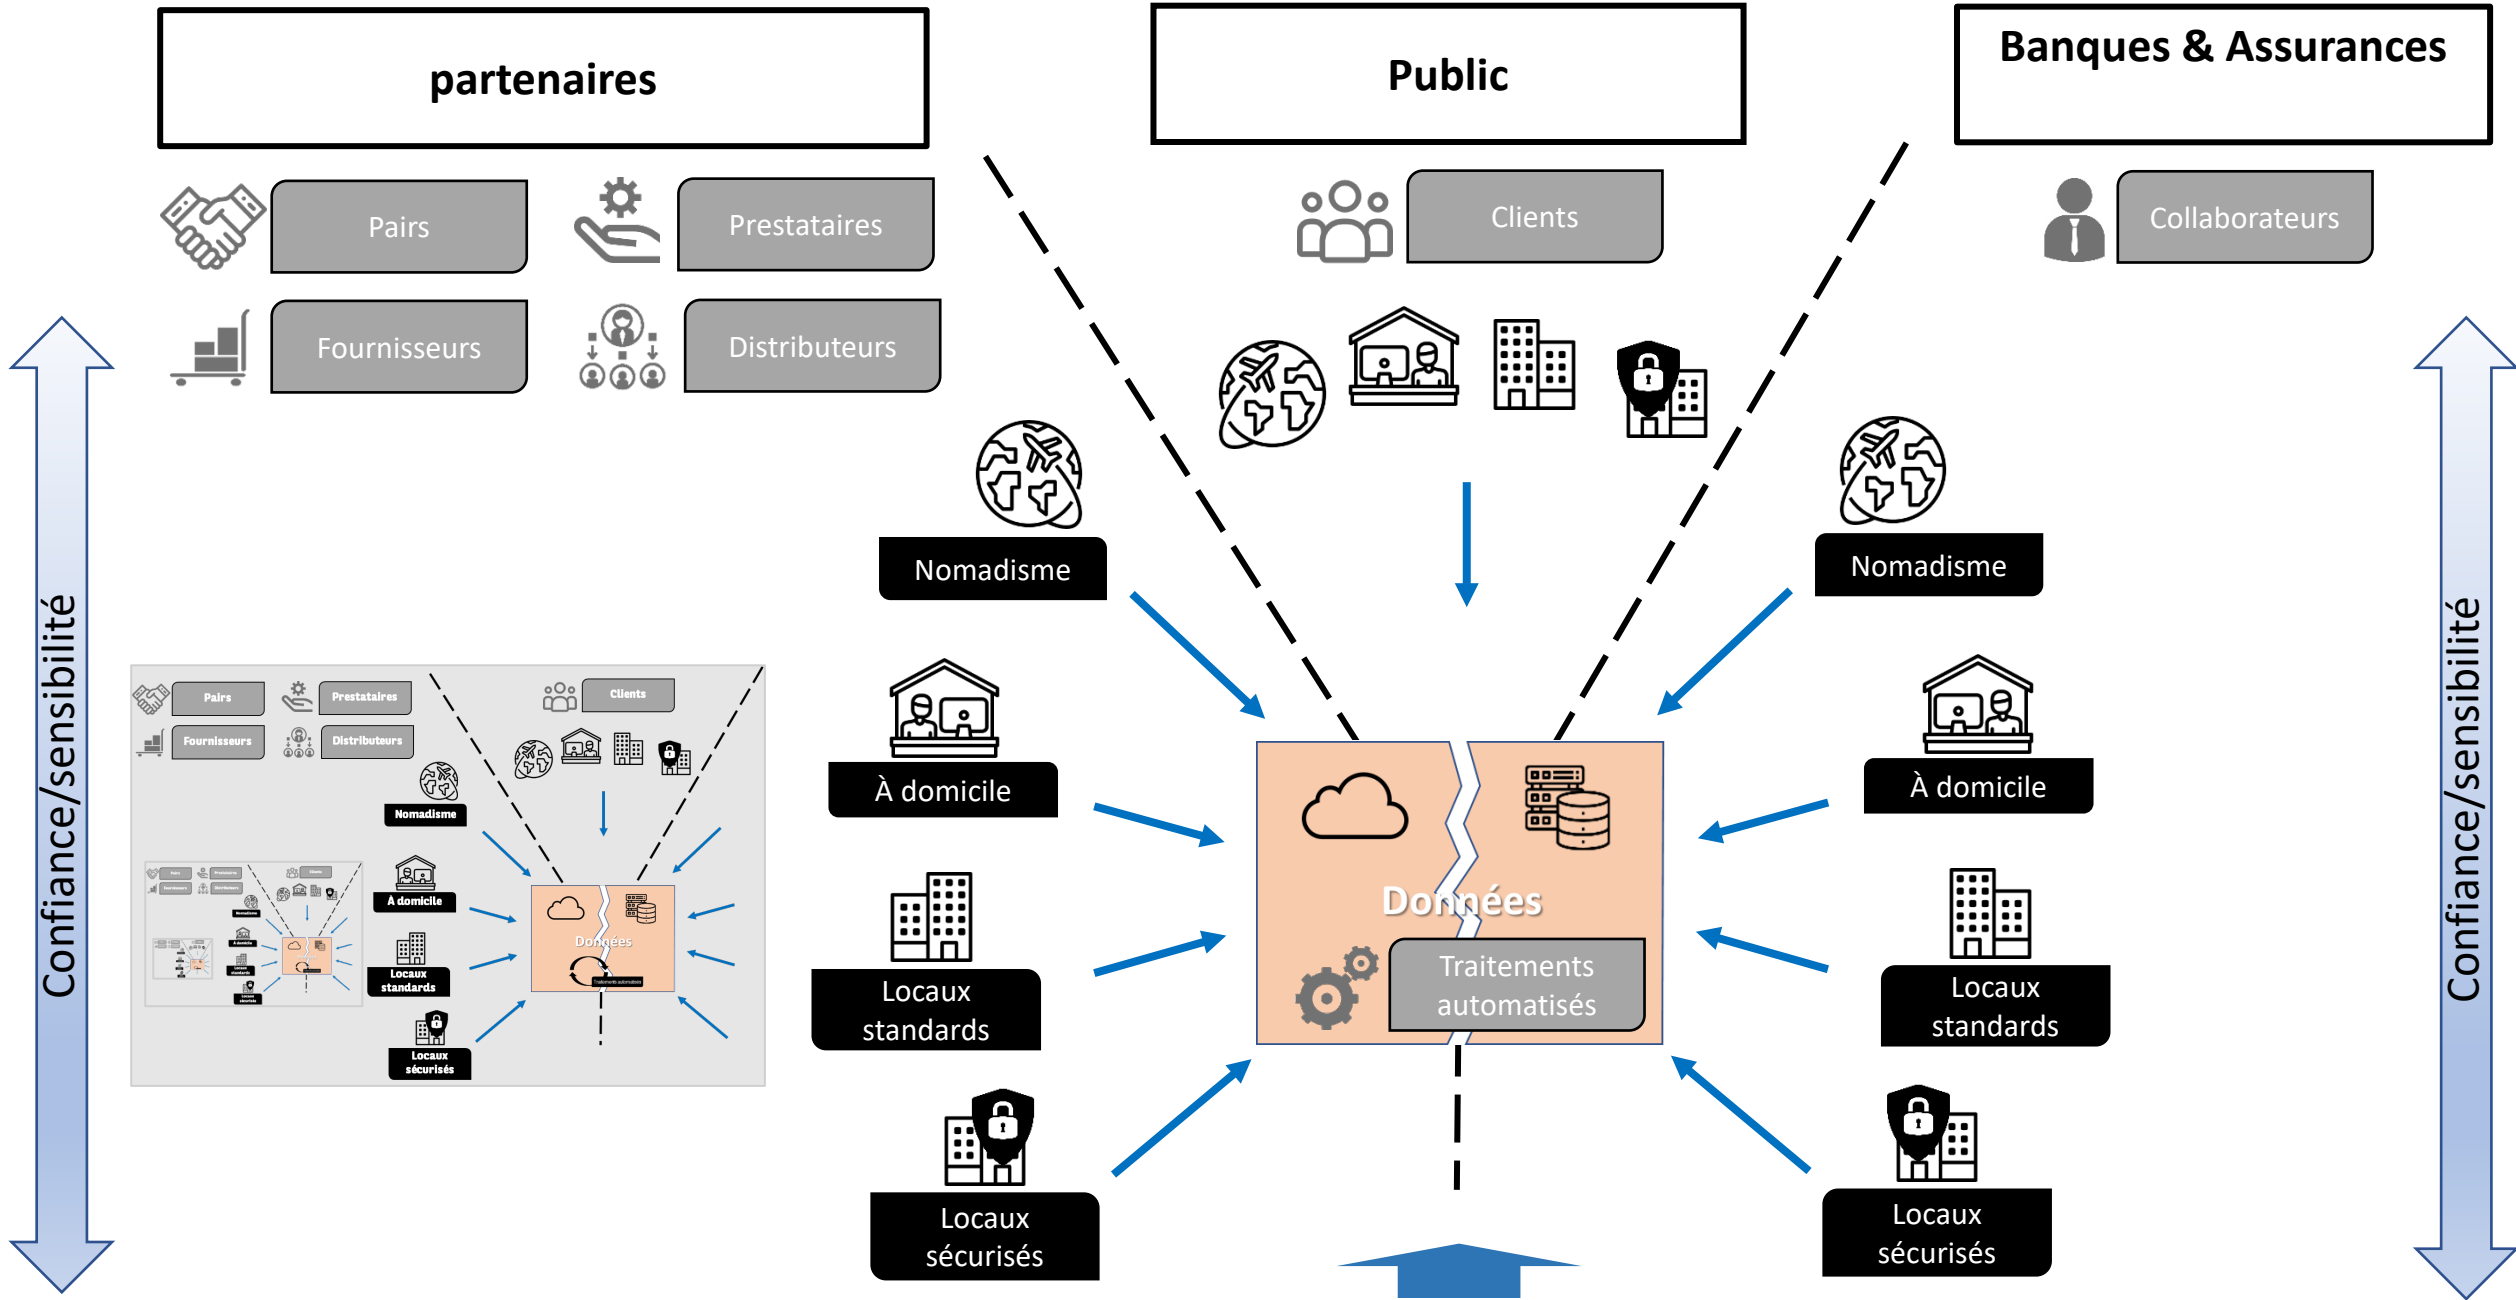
partenaires

Public

Banques & Assurances

Pairs

Prestataires

Clients

Collaborateurs

Fournisseurs

Distributeurs

Confiance/sensibilité

Nomadisme

Nomadisme

Pairs

Prestataires

Clients

Fournisseurs

Distributeurs

Nomadisme

À domicile

Locaux standards

Locaux sécurisés

Données

À domicile

À domicile

Données

Traitements automatisés

Locaux standards

Locaux standards

Locaux sécurisés

Locaux sécurisés

Confiance/sensibilité